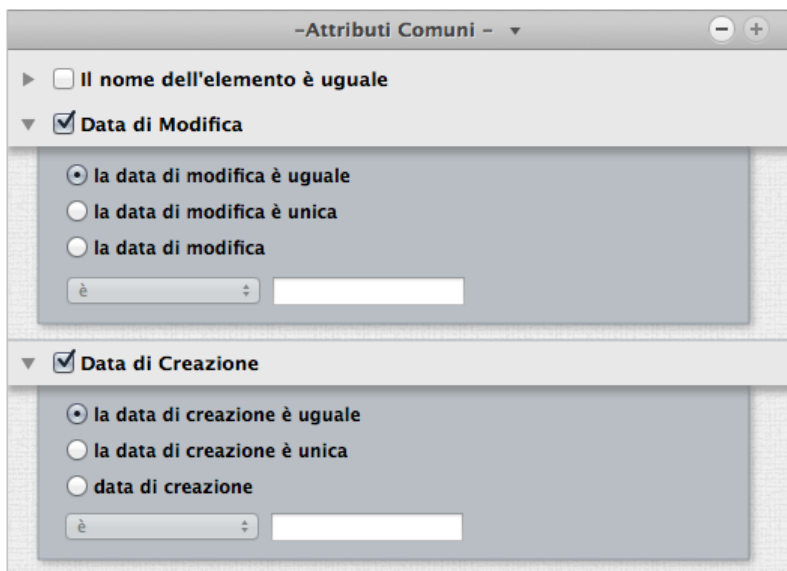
–Attributi Comuni –

Il nome dell'elemento è uguale

Data di Modifica

la data di modifica è uguale

la data di modifica è unica

la data di modifica

è

Data di Creazione

la data di creazione è uguale

la data di creazione è unica

data di creazione

è